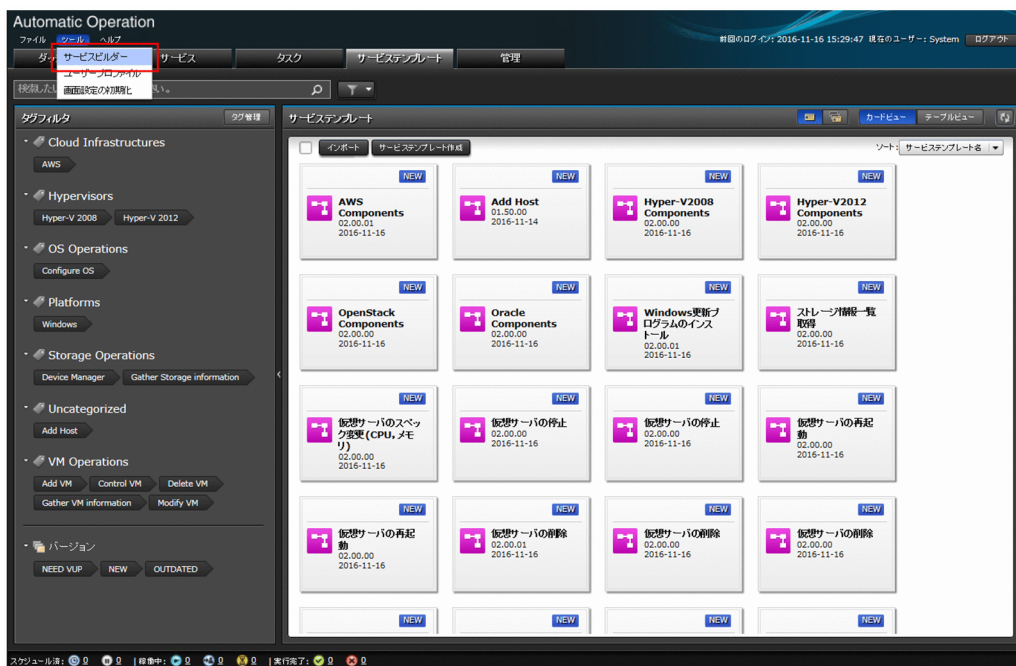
Automatic Operation
ファイル ツール ヘルプ
前回のログイン: 2016-11-16 15:29:47 現在のユーザー: System ログアウト
ダッ サービスビルダー サービス タスク サービステンプレート 管理
ユーザープロファイル
画面設定の初期化
検索したい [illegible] さい。

タグフィルタ タグ管理
Cloud Infrastructures
AWS
Hypervisors
Hyper-V 2008 Hyper-V 2012
OS Operations
Configure OS
Platforms
Windows
Storage Operations
Device Manager Gather Storage information
Uncategorized
Add Host
VM Operations
Add VM Control VM Delete VM
Gather VM information Modify VM
バージョン
NEED VUP NEW OUTDATED

サービステンプレート
カードビュー テーブルビュー
インポート サービステンプレート作成
ソート: サービステンプレート名

NEW
AWS Components
02.00.01
2016-11-16

NEW
Add Host
01.50.00
2016-11-14

NEW
Hyper-V2008 Components
02.00.00
2016-11-16

NEW
Hyper-V2012 Components
02.00.00
2016-11-16

NEW
OpenStack Components
02.00.00
2016-11-16

NEW
Oracle Components
02.00.00
2016-11-16

NEW
Windows更新プログラムのインストール
02.00.01
2016-11-16

NEW
ストレージ情報一覧取得
02.00.00
2016-11-16

NEW
仮想サーバのスペック変更(CPU,メモリ)
02.00.00
2016-11-16

NEW
仮想サーバの停止
02.00.00
2016-11-16

NEW
仮想サーバの停止
02.00.00
2016-11-16

NEW
仮想サーバの再起動
02.00.00
2016-11-16

NEW
仮想サーバの再起動
02.00.00
2016-11-16

NEW
仮想サーバの削除
02.00.01
2016-11-16

NEW
仮想サーバの削除
02.00.00
2016-11-16

NEW
仮想サーバの削除
02.00.00
2016-11-16

NEW
NEW
NEW
NEW

スケジュール済: 0 0 | 稼働中: 0 0 0 | 実行完了: 0 0